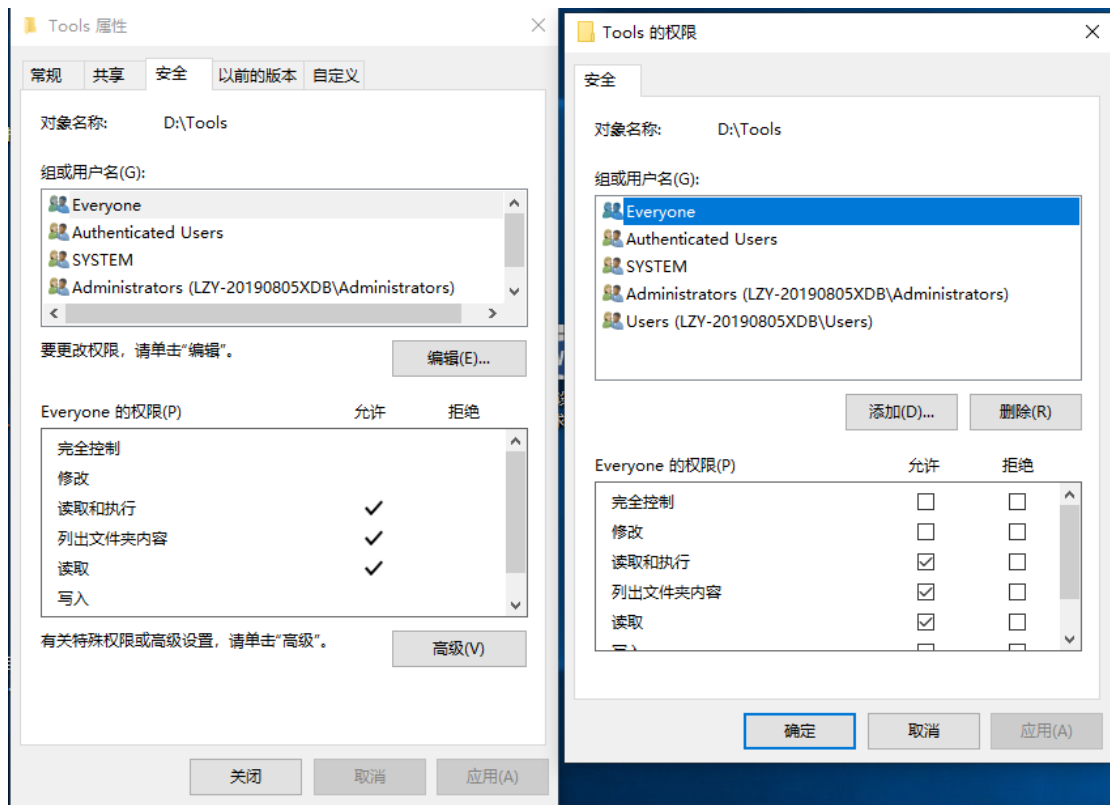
Tools 属性

常规 共享 安全 以前的版本 自定义

对象名称: D:\Tools

组或用户名(G):

Everyone
Authenticated Users
SYSTEM
Administrators (LZY-20190805XDB\Administrators)

要更改权限，请单击“编辑”。

编辑(E)...

Everyone 的权限(P) 允许 拒绝

| | 允许 | 拒绝 |
|---|---|---|
| 完全控制 | | |
| 修改 | | |
| 读取和执行 | ✓ | |
| 列出文件夹内容 | ✓ | |
| 读取 | ✓ | |
| 写入 | | |

有关特殊权限或高级设置，请单击“高级”。

高级(V)

关闭 取消 应用(A)

Tools 的权限

安全

对象名称: D:\Tools

组或用户名(G):

Everyone
Authenticated Users
SYSTEM
Administrators (LZY-20190805XDB\Administrators)
Users (LZY-20190805XDB\Users)

添加(D)... 删除(R)

Everyone 的权限(P) 允许 拒绝

| | 允许 | 拒绝 |
|---|---|---|
| 完全控制 | ☐ | ☐ |
| 修改 | ☐ | ☐ |
| 读取和执行 | ☑ | ☐ |
| 列出文件夹内容 | ☑ | ☐ |
| 读取 | ☑ | ☐ |
| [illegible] | | |

确定 取消 应用(A)